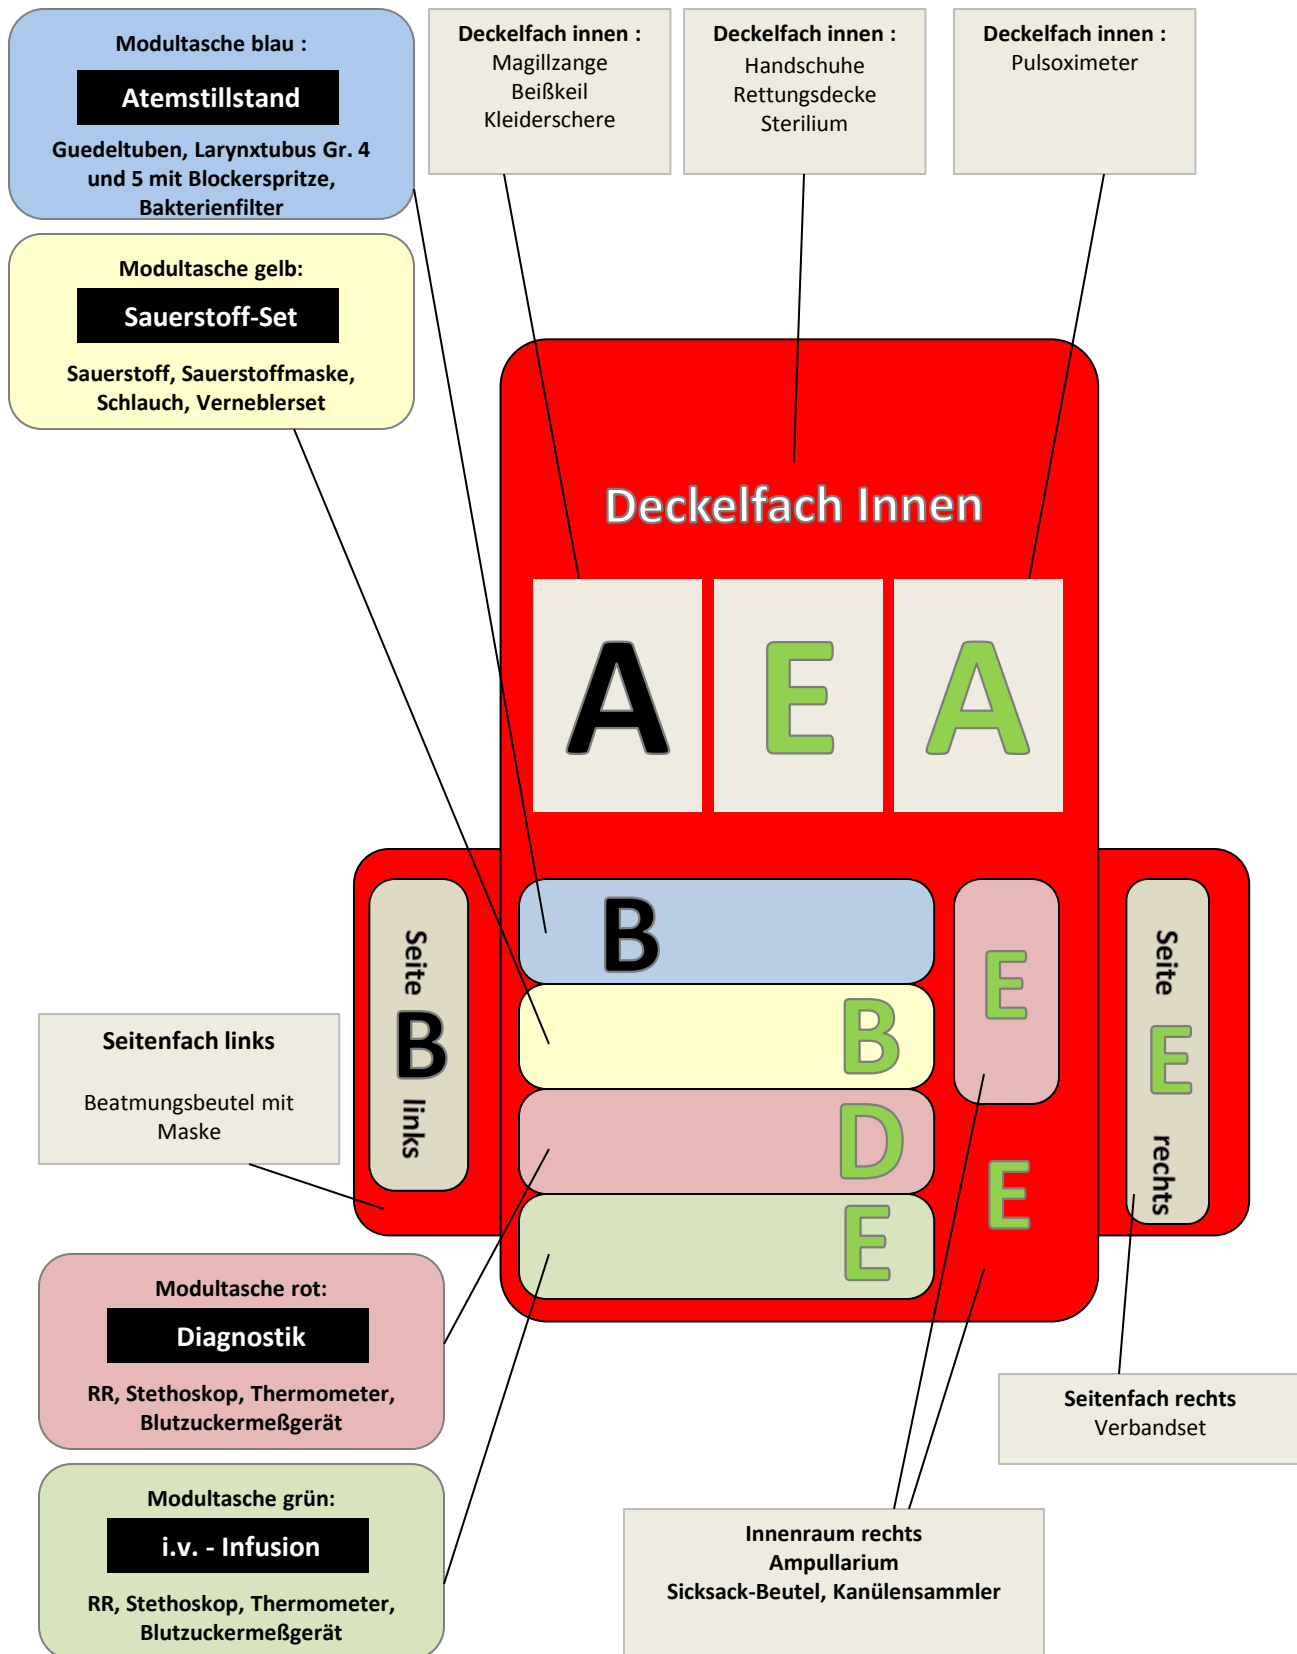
Modultasche blau :

Atemstillstand

Guedeltuben, Larynxtubus Gr. 4 und 5 mit Blockerspritze, Bakterienfilter

Deckelfach innen :
Magillzange
Beißkeil
Kleiderschere

Deckelfach innen :
Handschuhe
Rettungsdecke
Sterilium

Deckelfach innen :
Pulsoximeter

Modultasche gelb:

Sauerstoff-Set

Sauerstoff, Sauerstoffmaske, Schlauch, Verneblerset

Deckelfach Innen

A E A

Seite B links

B

B

D

E

E

E

Seite E rechts

Seitenfach links

Beatmungsbeutel mit Maske

Modultasche rot:

Diagnostik

RR, Stethoskop, Thermometer, Blutzuckermeßgerät

Seitenfach rechts
Verbandset

Modultasche grün:

i.v. - Infusion

RR, Stethoskop, Thermometer, Blutzuckermeßgerät

Innenraum rechts
Ampullarium
Sicksack-Beutel, Kanülensammler